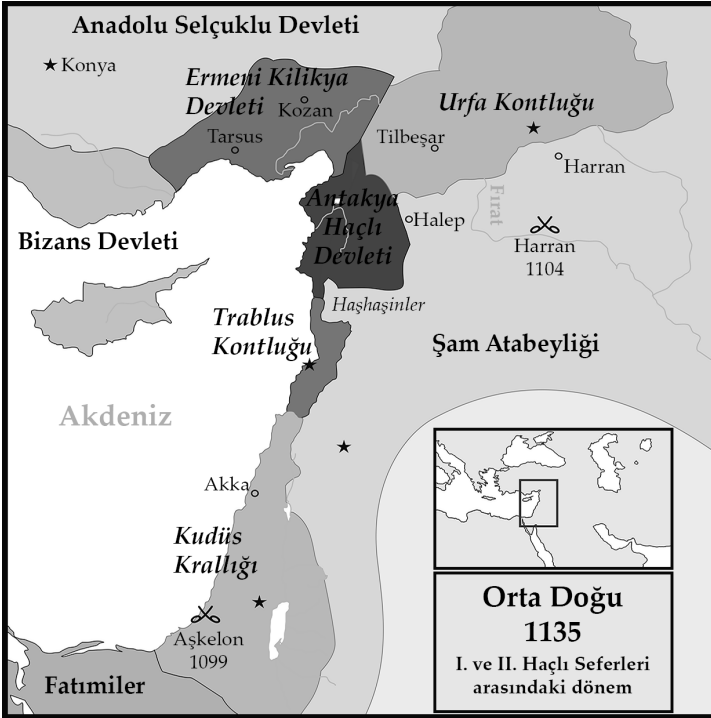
Anadolu Selçuklu Devleti

Konya

Ermeni Kilikya Devleti

Kozan

Tarsus

Urfa Kontluğu

Tilbeşar

Harran

Fırat

Antakya Haçlı Devleti

Halep

Harran 1104

Bizans Devleti

Haşhaşinler

Trablus Kontluğu

Şam Atabeyliği

Akdeniz

Akka

Kudüs Krallığı

Aşkelon 1099

Fatımiler

Orta Doğu 1135

I. ve II. Haçlı Seferleri arasındaki dönem